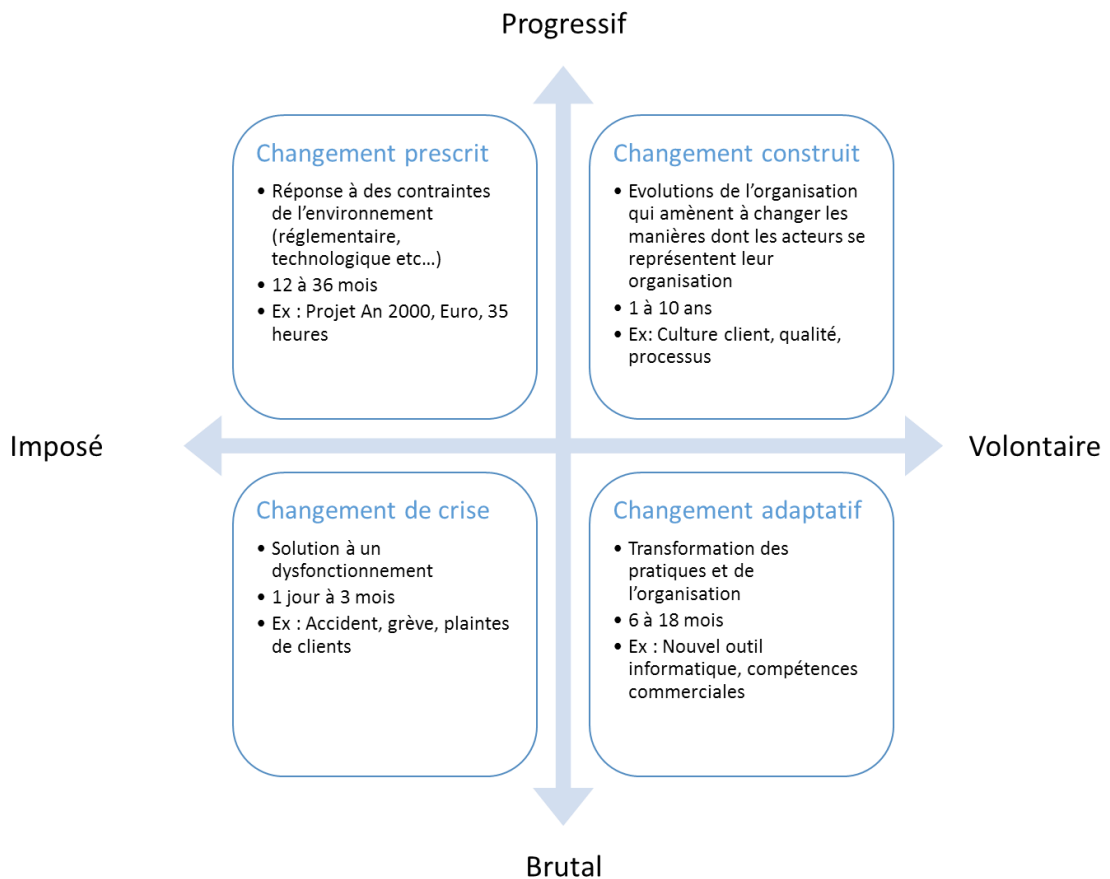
Progressif

Changement prescrit

- Réponse à des contraintes de l'environnement (réglementaire, technologique etc…)
- 12 à 36 mois
- Ex : Projet An 2000, Euro, 35 heures

Changement construit

- Evolutions de l'organisation qui amènent à changer les manières dont les acteurs se représentent leur organisation
- 1 à 10 ans
- Ex: Culture client, qualité, processus

Imposé

Volontaire

Changement de crise

- Solution à un dysfonctionnement
- 1 jour à 3 mois
- Ex : Accident, grève, plaintes de clients

Changement adaptatif

- Transformation des pratiques et de l'organisation
- 6 à 18 mois
- Ex : Nouvel outil informatique, compétences commerciales

Brutal